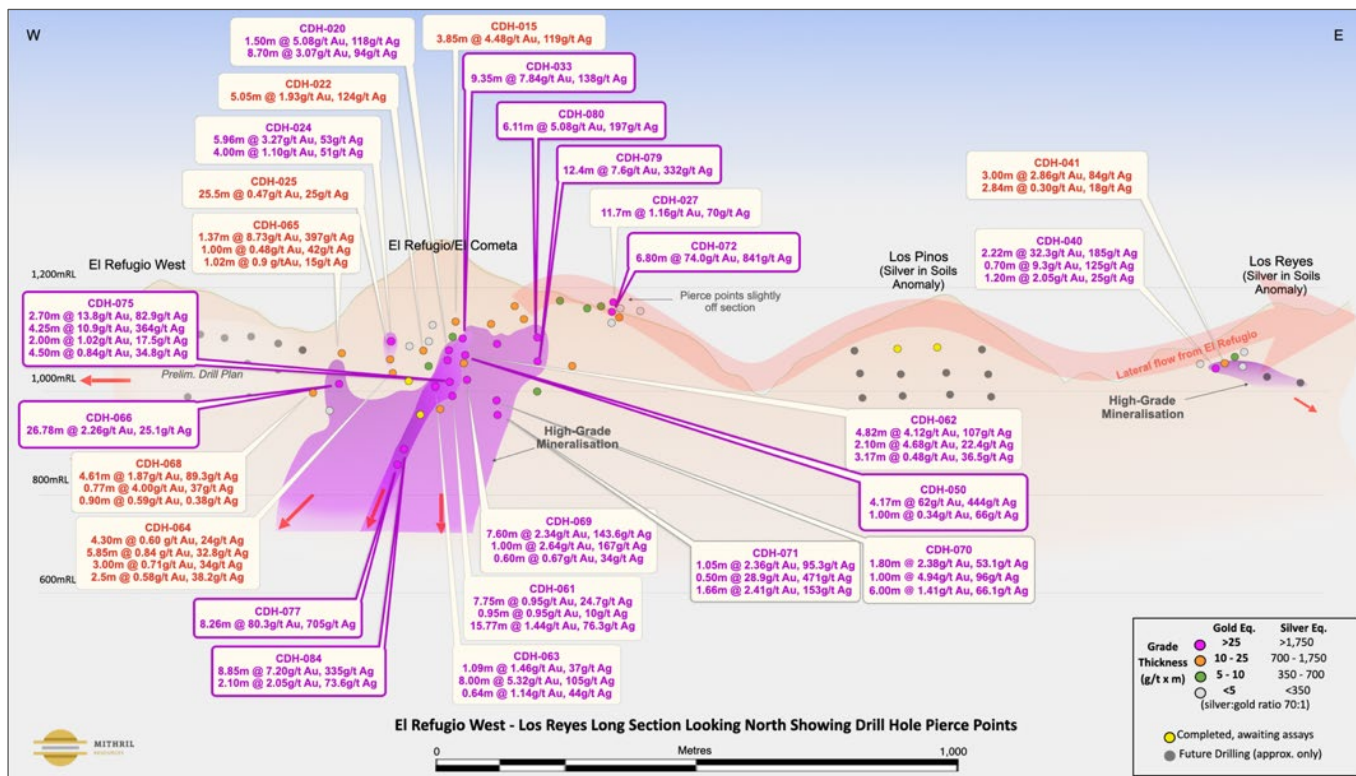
W

E

CDH-020
1.50m @ 5.08g/t Au, 118g/t Ag
8.70m @ 3.07g/t Au, 94g/t Ag

CDH-015
3.85m @ 4.48g/t Au, 119g/t Ag

CDH-033
9.35m @ 7.84g/t Au, 138g/t Ag

CDH-022
5.05m @ 1.93g/t Au, 124g/t Ag

CDH-080
6.11m @ 5.08g/t Au, 197g/t Ag

CDH-024
5.96m @ 3.27g/t Au, 53g/t Ag
4.00m @ 1.10g/t Au, 51g/t Ag

CDH-079
12.4m @ 7.6g/t Au, 332g/t Ag

CDH-025
25.5m @ 0.47g/t Au, 25g/t Ag

CDH-027
11.7m @ 1.16g/t Au, 70g/t Ag

CDH-065
1.37m @ 8.73g/t Au, 397g/t Ag
1.00m @ 0.48g/t Au, 42g/t Ag
1.02m @ 0.9 g/tAu, 15g/t Ag

CDH-072
6.80m @ 74.0g/t Au, 841g/t Ag

CDH-041
3.00m @ 2.86g/t Au, 84g/t Ag
2.84m @ 0.30g/t Au, 18g/t Ag

CDH-040
2.22m @ 32.3g/t Au, 185g/t Ag
0.70m @ 9.3g/t Au, 125g/t Ag
1.20m @ 2.05g/t Au, 25g/t Ag

El Refugio West

El Refugio/El Cometa

Los Pinos
(Silver in Soils Anomaly)

Los Reyes
(Silver in Soils Anomaly)

1,200mRL

CDH-075
2.70m @ 13.8g/t Au, 82.9g/t Ag
4.25m @ 10.9g/t Au, 364g/t Ag
2.00m @ 1.02g/t Au, 17.5g/t Ag
4.50m @ 0.84g/t Au, 34.8g/t Ag

Pierce points slightly off section

Lateral flow from El Refugio

1,000mRL

Prelim. Drill Plan

CDH-066
26.78m @ 2.26g/t Au, 25.1g/t Ag

High-Grade Mineralisation

High-Grade Mineralisation

CDH-062
4.82m @ 4.12g/t Au, 107g/t Ag
2.10m @ 4.68g/t Au, 22.4g/t Ag
3.17m @ 0.48g/t Au, 36.5g/t Ag

800mRL

CDH-068
4.61m @ 1.87g/t Au, 89.3g/t Ag
0.77m @ 4.00g/t Au, 37g/t Ag
0.90m @ 0.59g/t Au, 0.38g/t Ag

CDH-050
4.17m @ 62g/t Au, 444g/t Ag
1.00m @ 0.34g/t Au, 66g/t Ag

CDH-064
4.30m @ 0.60 g/t Au, 24g/t Ag
5.85m @ 0.84 g/t Au, 32.8g/t Ag
3.00m @ 0.71g/t Au, 34g/t Ag
2.5m @ 0.58g/t Au, 38.2g/t Ag

CDH-069
7.60m @ 2.34g/t Au, 143.6g/t Ag
1.00m @ 2.64g/t Au, 167g/t Ag
0.60m @ 0.67g/t Au, 34g/t Ag

CDH-071
1.05m @ 2.36g/t Au, 95.3g/t Ag
0.50m @ 28.9g/t Au, 471g/t Ag
1.66m @ 2.41g/t Au, 153g/t Ag

CDH-070
1.80m @ 2.38g/t Au, 53.1g/t Ag
1.00m @ 4.94g/t Au, 96g/t Ag
6.00m @ 1.41g/t Au, 66.1g/t Ag

600mRL

CDH-061
7.75m @ 0.95g/t Au, 24.7g/t Ag
0.95m @ 0.95g/t Au, 10g/t Ag
15.77m @ 1.44g/t Au, 76.3g/t Ag

CDH-077
8.26m @ 80.3g/t Au, 705g/t Ag

CDH-084
8.85m @ 7.20g/t Au, 335g/t Ag
2.10m @ 2.05g/t Au, 73.6g/t Ag

CDH-063
1.09m @ 1.46g/t Au, 37g/t Ag
8.00m @ 5.32g/t Au, 105g/t Ag
0.64m @ 1.14g/t Au, 44g/t Ag

| Grade Thickness (g/t x m) | Gold Eq. | Silver Eq. |
|---|---|---|
| | >25 | >1,750 |
| | 10 - 25 | 700 - 1,750 |
| | 5 - 10 | 350 - 700 |
| | <5 | <350 |

(silver:gold ratio 70:1)

Completed, awaiting assays
Future Drilling (approx. only)

El Refugio West - Los Reyes Long Section Looking North Showing Drill Hole Pierce Points

0
Metres
1,000

MITHRIL RESOURCES